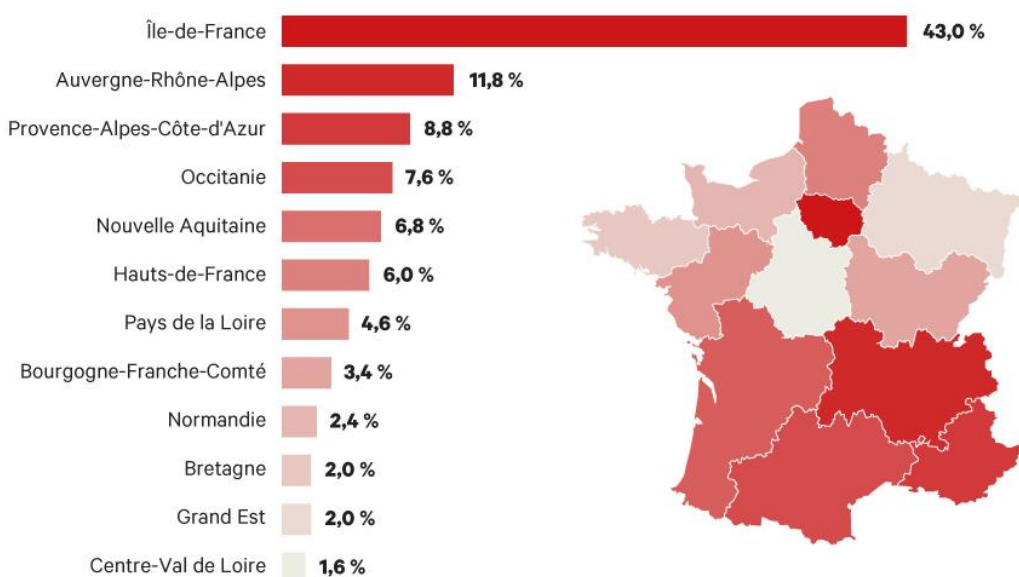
| | |
|---|---|
| Île-de-France | 43,0 % |
| Auvergne-Rhône-Alpes | 11,8 % |
| Provence-Alpes-Côte-d'Azur | 8,8 % |
| Occitanie | 7,6 % |
| Nouvelle Aquitaine | 6,8 % |
| Hauts-de-France | 6,0 % |
| Pays de la Loire | 4,6 % |
| Bourgogne-Franche-Comté | 3,4 % |
| Normandie | 2,4 % |
| Bretagne | 2,0 % |
| Grand Est | 2,0 % |
| Centre-Val de Loire | 1,6 % |